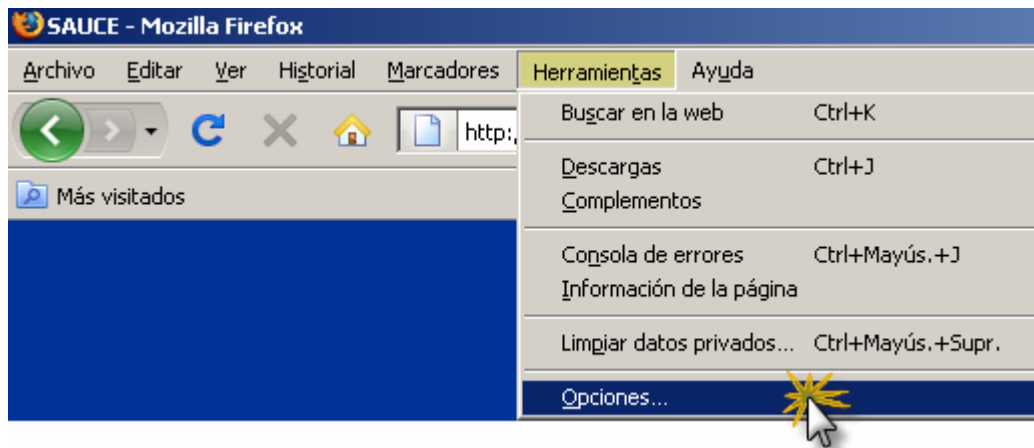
SAUCE - Mozilla Firefox

Archivo Editar Ver Historial Marcadores Herramientas Ayuda

http:

Más visitados

Buscar en la web Ctrl+K

Descargas Ctrl+J
Complementos

Consola de errores Ctrl+Mayús.+J
Información de la página

Limpiar datos privados... Ctrl+Mayús.+Supr.

Opciones...